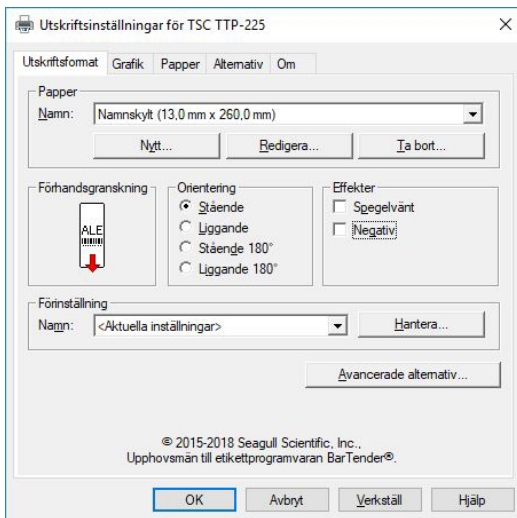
Utskriftsinställningar för TSC TTP-225

X

Utskriftsformat | Grafik | Papper | Alternativ | Om

Papper

Namn: Namnskylt (13,0 mm x 260,0 mm)

Nytt...

Redigera...

Ta bort...

Förhandsgranskning

ALE

Orientering

Stående

Liggande

Stående 180°

Liggande 180°

Effekter

Spegelvänt

Negativ

Förinställning

Namn: <Aktuella inställningar>

Hantera...

Avancerade alternativ...

© 2015-2018 Seagull Scientific, Inc., Upphovsmän till etikettprogramvaran BarTender®.

OK

Avbryt

Verkställ

Hjälp